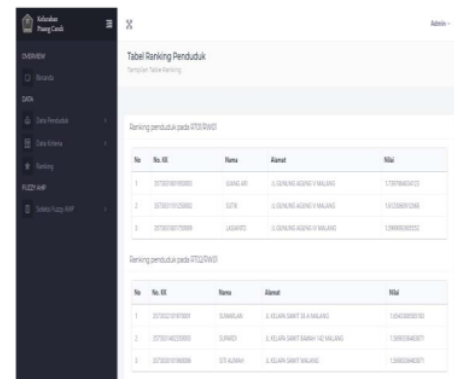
Kelurahan Puang Condo

OVERVIEW

Beranda

DATA

Data Penduduk

Data Kriteria

Ranking

FUZZY AHP

Sistem Fuzzy AHP

Admin

Tabel Ranking Penduduk

Tampilan Tabel Ranking

Ranking penduduk pada RT01/RW01

| No | No. KK | Nama | Alamat | Nilai |
|---|---|---|---|---|
| 1 | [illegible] | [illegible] | JL GUNUNG AGUNG V MALANG | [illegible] |
| 2 | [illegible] | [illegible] | JL GUNUNG AGUNG V MALANG | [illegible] |
| 3 | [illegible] | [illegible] | JL GUNUNG AGUNG V MALANG | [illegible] |

Ranking penduduk pada RT02/RW01

| No | No. KK | Nama | Alamat | Nilai |
|---|---|---|---|---|
| 1 | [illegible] | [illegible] | JL KELAPA SAWIT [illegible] MALANG | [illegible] |
| 2 | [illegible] | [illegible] | JL KELAPA SAWIT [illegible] MALANG | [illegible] |
| 3 | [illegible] | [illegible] | JL KELAPA SAWIT MALANG | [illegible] |